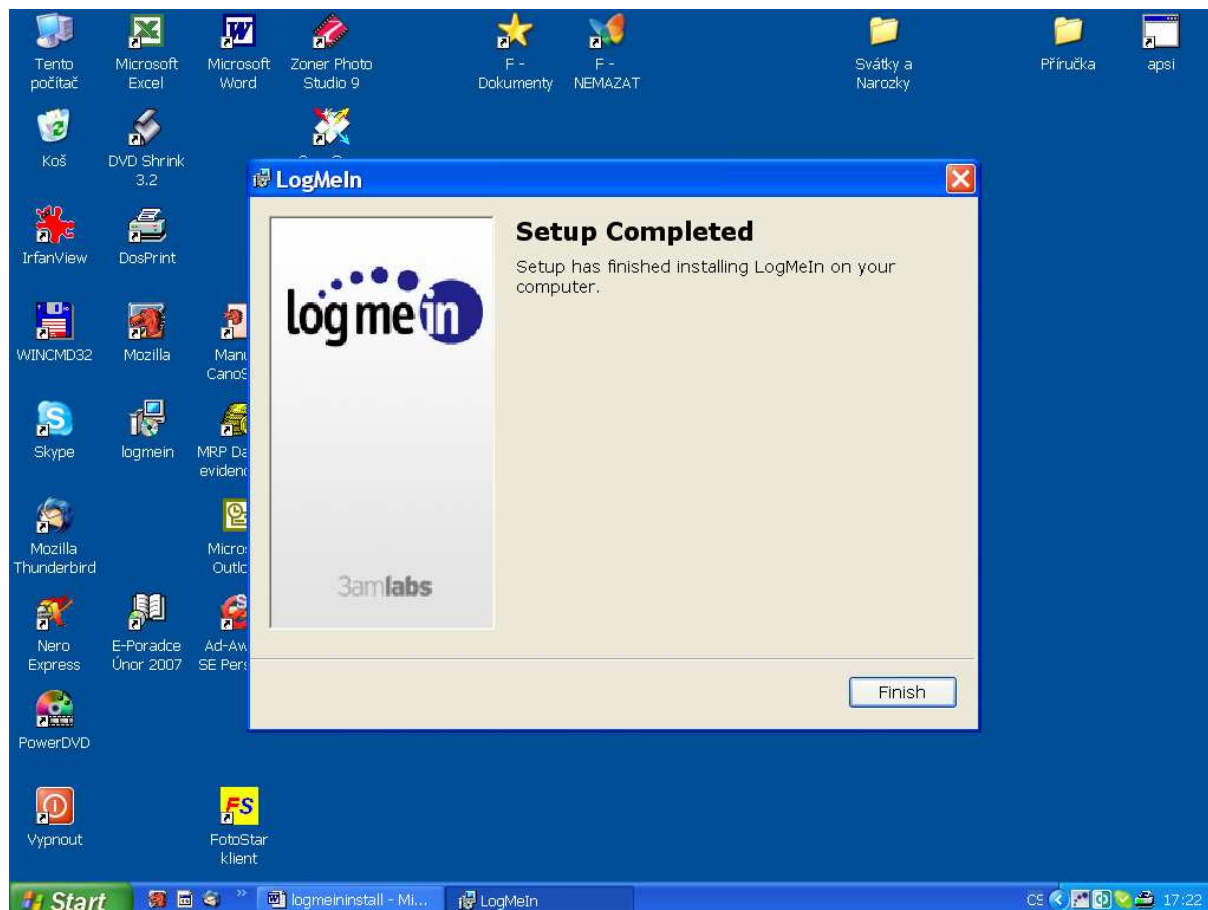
Tento počítač

Microsoft Excel

Microsoft Word

Zoner Photo Studio 9

F - Dokumenty

F - NEMAZAT

Svátky a Narozky

Příručka

apsi

Koš

DVD Shrink 3.2

LogMeIn

Setup Completed

Setup has finished installing LogMeIn on your computer.

logmein

3amlabs

Finish

IrfanView

DosPrint

WINCMD32

Mozilla

Manu Canos

Skype

logmein

MRP Da evidenc

Mozilla Thunderbird

Micro Outlo

Nero Express

E-Poradce Únor 2007

Ad-Aw SE Pers

PowerDVD

Vypnout

FotoStar klient

Start

logmeininstall - Mi...

LogMeIn

CS

17:22